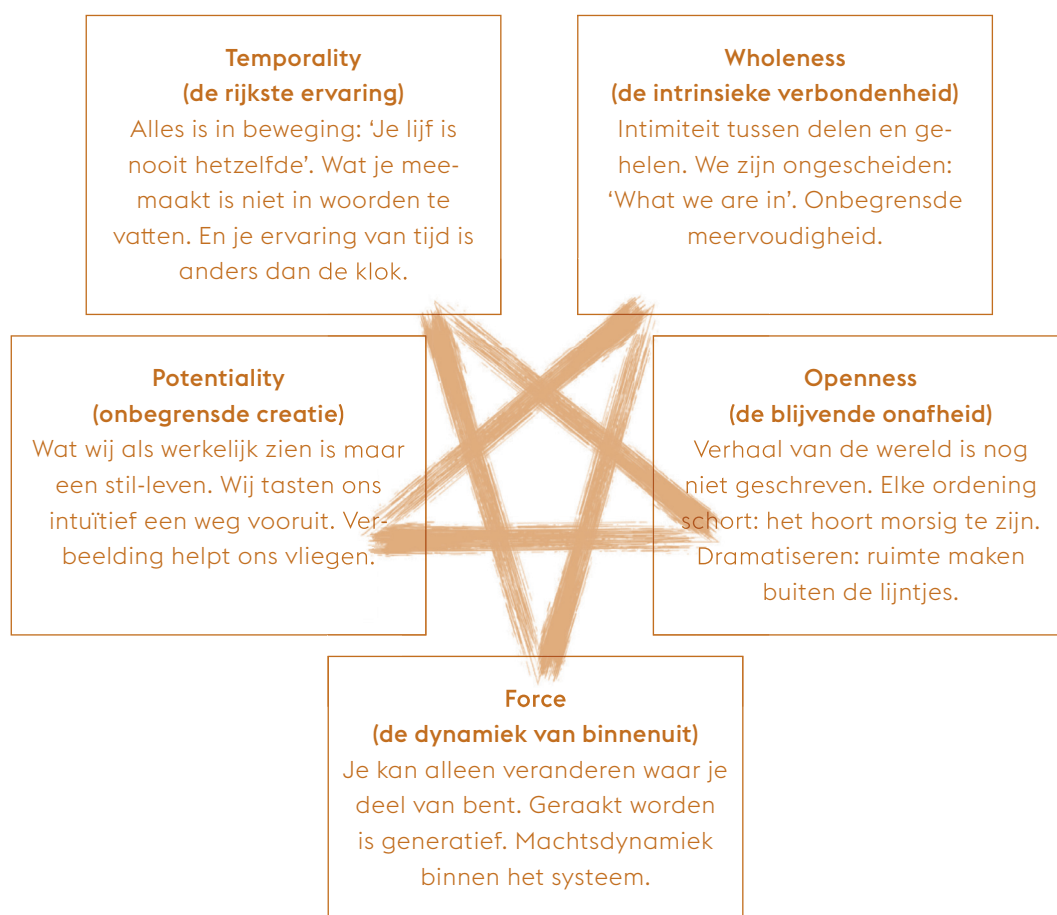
Temporality
(de rijkste ervaring)
Alles is in beweging: 'Je lijf is nooit hetzelfde'. Wat je meemaakt is niet in woorden te vatten. En je ervaring van tijd is anders dan de klok.

Wholeness
(de intrinsieke verbondenheid)
Intimiteit tussen delen en gehelen. We zijn ongescheiden: 'What we are in'. Onbegrensde meervoudigheid.

Potentiality
(onbegrensde creatie)
Wat wij als werkelijk zien is maar een stil-leven. Wij tasten ons intuïtief een weg vooruit. Verbeelding helpt ons vliegen.

Openness
(de blijvende onafheid)
Verhaal van de wereld is nog niet geschreven. Elke ordening schort: het hoort morsig te zijn. Dramatiseren: ruimte maken buiten de lijntjes.

Force
(de dynamiek van binnenuit)
Je kan alleen veranderen waar je deel van bent. Geraakt worden is generatief. Machtsdynamiek binnen het systeem.